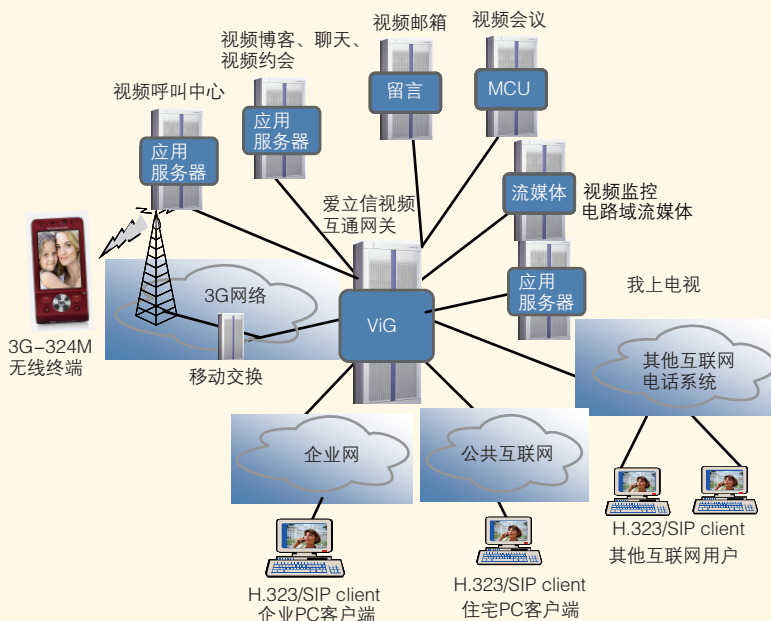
视频博客、聊天、视频约会

视频邮箱

视频会议

留言

MCU

视频呼叫中心

应用服务器

应用服务器

流媒体

视频监控
电路域流媒体

爱立信视频互通网关

应用服务器

我上电视

3G网络

ViG

3G-324M
无线终端

移动交换

其他互联网电话系统

企业网

公共互联网

H.323/SIP client
其他互联网用户

H.323/SIP client
企业PC客户端

H.323/SIP client
住宅PC客户端